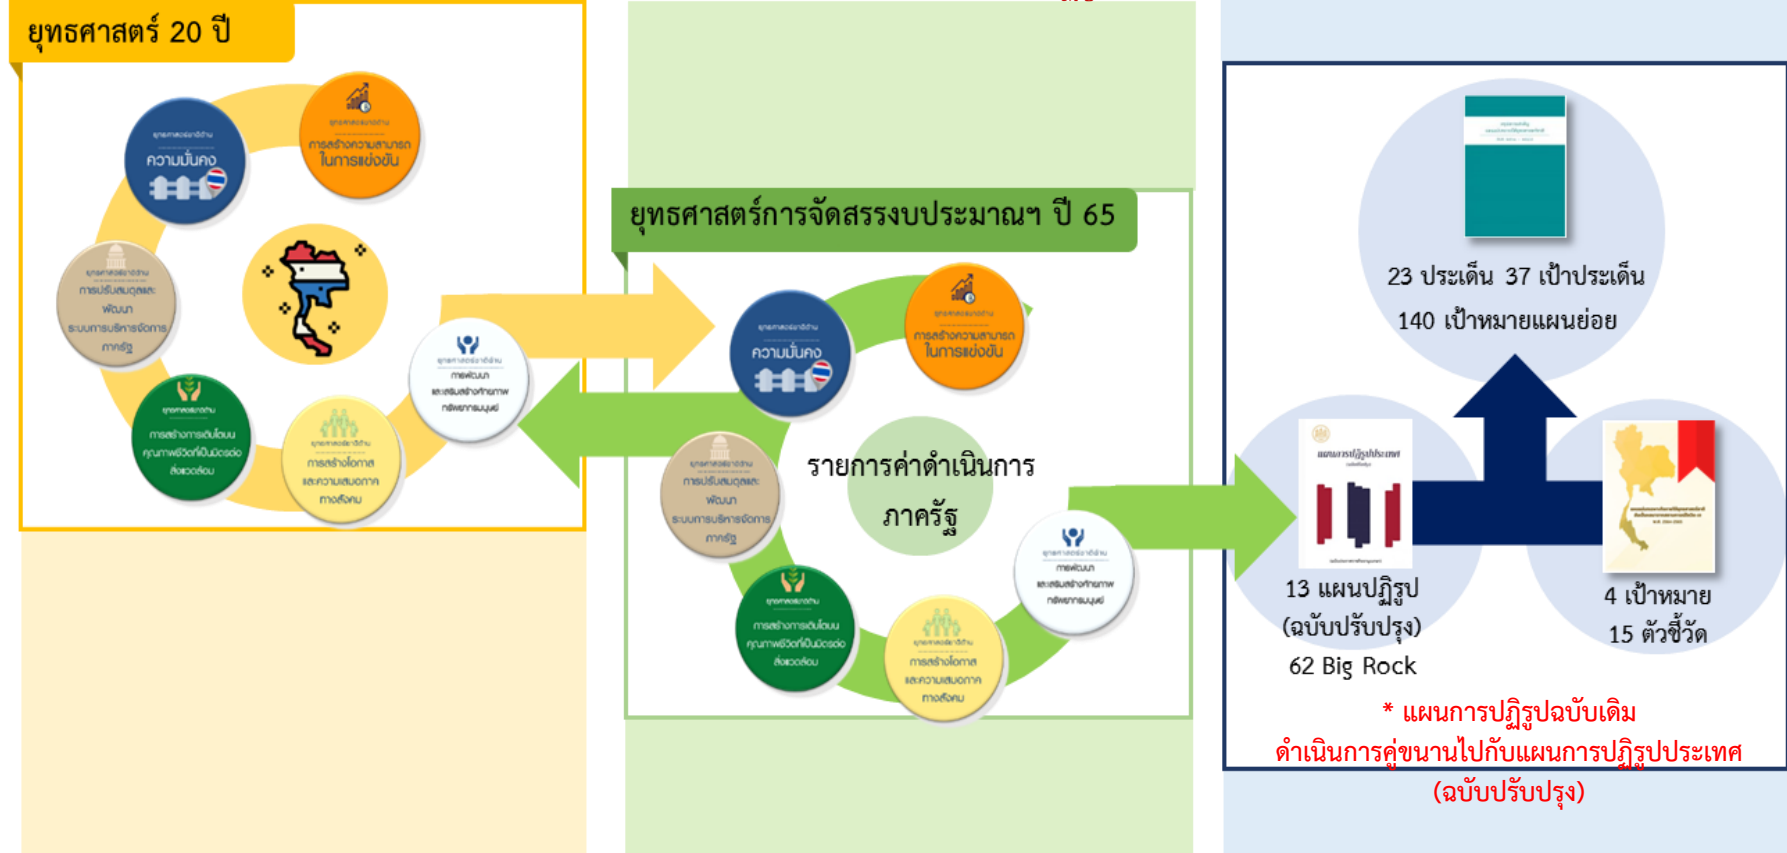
ยุทธศาสตร์ 20 ปี

ยุทธศาสตร์ชาติด้าน
ความมั่นคง

ยุทธศาสตร์ชาติด้าน
การสร้างความสามารถ
ในการแข่งขัน

ยุทธศาสตร์ชาติด้าน
การปรับสมดุลและพัฒนา
ระบบการบริหารจัดการ
ภาครัฐ

ยุทธศาสตร์ชาติด้าน
การพัฒนา
และเสริมสร้างศักยภาพ
ทรัพยากรมนุษย์

ยุทธศาสตร์ชาติด้าน
การสร้างการเติบโตบน
คุณภาพชีวิตที่เป็นมิตรต่อ
สิ่งแวดล้อม

ยุทธศาสตร์ชาติด้าน
การสร้างโอกาส
และความเสมอภาค
ทางสังคม

ยุทธศาสตร์การจัดสรรงบประมาณฯ ปี 65

ยุทธศาสตร์ชาติด้าน
ความมั่นคง

ยุทธศาสตร์ชาติด้าน
การสร้างความสามารถ
ในการแข่งขัน

รายการค่าดำเนินการ
ภาครัฐ

ยุทธศาสตร์ชาติด้าน
การปรับสมดุลและพัฒนา
ระบบการบริหารจัดการ
ภาครัฐ

ยุทธศาสตร์ชาติด้าน
การพัฒนา
และเสริมสร้างศักยภาพ
ทรัพยากรมนุษย์

ยุทธศาสตร์ชาติด้าน
การสร้างการเติบโตบน
คุณภาพชีวิตที่เป็นมิตรต่อ
สิ่งแวดล้อม

ยุทธศาสตร์ชาติด้าน
การสร้างโอกาส
และความเสมอภาค
ทางสังคม

23 ประเด็น 37 เป้าประเด็น
140 เป้าหมายแผนย่อย

แผนการปฏิรูปประเทศ

13 แผนปฏิรูป
(ฉบับปรับปรุง)
62 Big Rock

4 เป้าหมาย
15 ตัวชี้วัด

* แผนการปฏิรูปฉบับเดิม
ดำเนินการคู่ขนานไปกับแผนการปฏิรูปประเทศ
(ฉบับปรับปรุง)